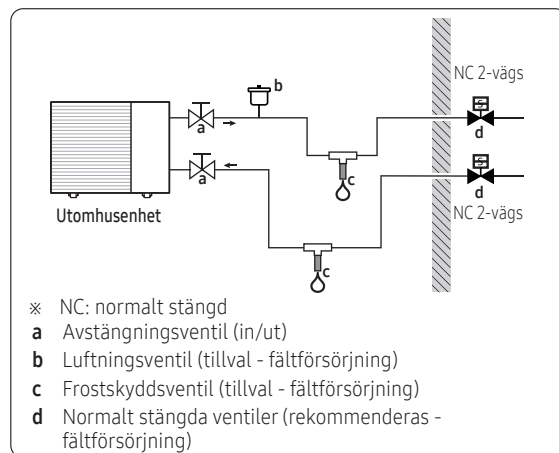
b
NC 2-vägs
a
d
a
d
NC 2-vägs
c
Utomhusenhet
c

※ NC: normalt stängd
a Avstängningsventil (in/ut)
b Luftningsventil (tillval - fältförsörjning)
c Frostskyddsventil (tillval - fältförsörjning)
d Normalt stängda ventiler (rekommenderas - fältförsörjning)